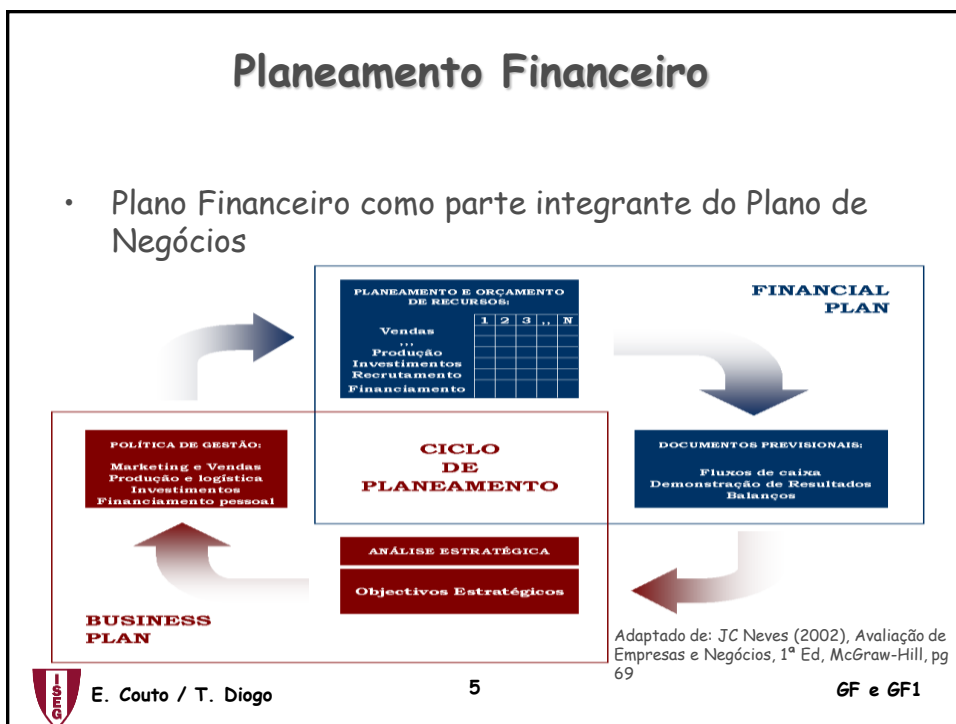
Planeamento Financeiro

• Plano Financeiro como parte integrante do Plano de Negócios

PLANEAMENTO E ORÇAMENTO DE RECURSOS:

| | 1 | 2 | 3 | .. | N |
|---|---|---|---|---|---|
| Vendas | | | | | |
| ... | | | | | |
| Produção | | | | | |
| Investimentos | | | | | |
| Recrutamento | | | | | |
| Financiamento | | | | | |

FINANCIAL PLAN

POLÍTICA DE GESTÃO:
Marketing e Vendas
Produção e logística
Investimentos
Financiamento pessoal

CICLO DE PLANEAMENTO

DOCUMENTOS PREVISIONAIS:
Fluxos de caixa
Demonstração de Resultados
Balanços

ANÁLISE ESTRATÉGICA

Objectivos Estratégicos

BUSINESS PLAN

Adaptado de: JC Neves (2002), Avaliação de Empresas e Negócios, 1ª Ed, McGraw-Hill, pg 69

ISEG

E. Couto / T. Diogo

5

GF e GF1